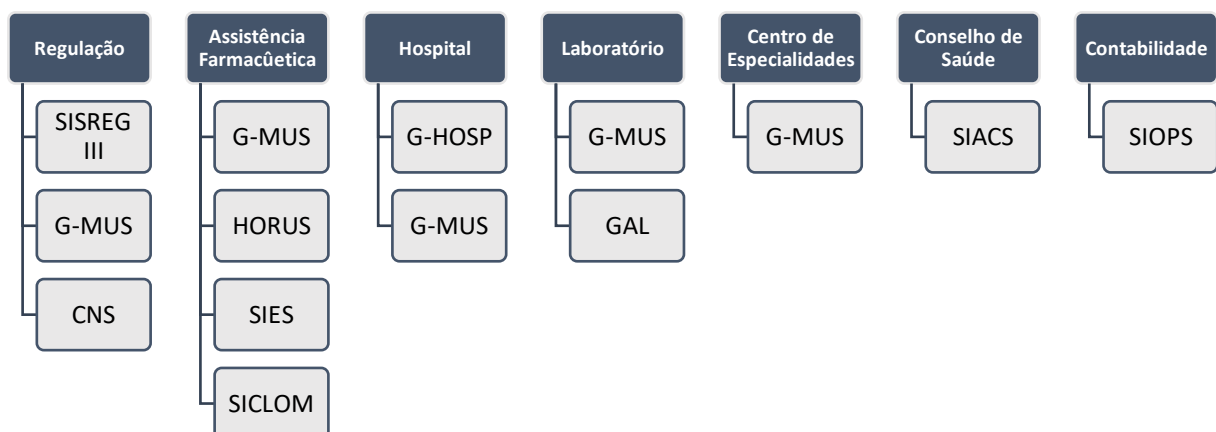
Regulação

SISREG III

G-MUS

CNS

Assistência Farmacêutica

G-MUS

HORUS

SIES

SICLOM

Hospital

G-HOSP

G-MUS

Laboratório

G-MUS

GAL

Centro de Especialidades

G-MUS

Conselho de Saúde

SIACS

Contabilidade

SIOPS